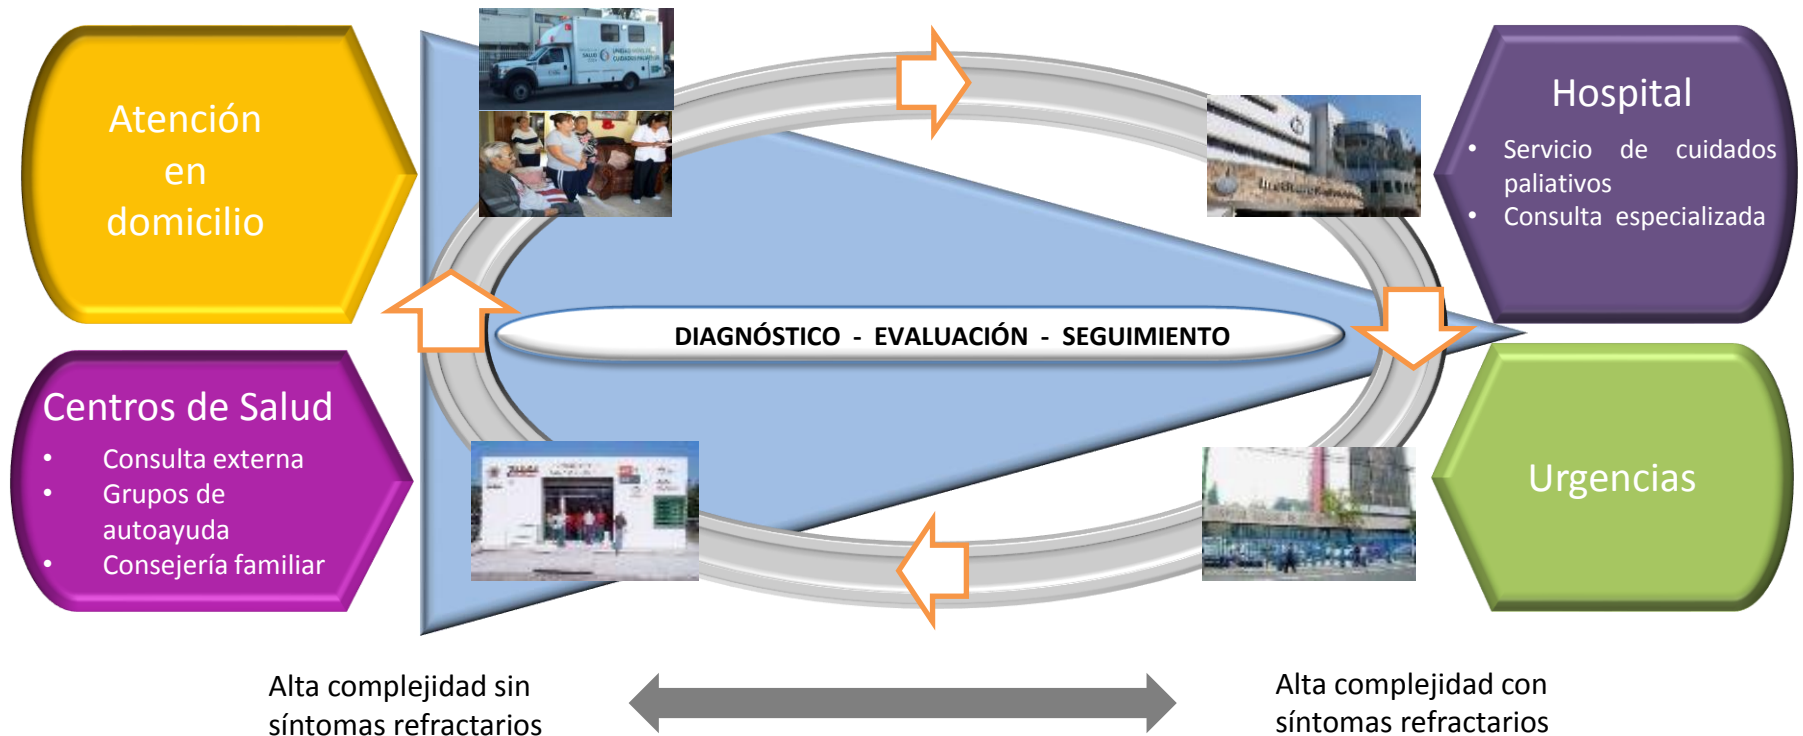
Atención en domicilio

Centros de Salud
- Consulta externa
- Grupos de autoayuda
- Consejería familiar

DIAGNÓSTICO - EVALUACIÓN - SEGUIMIENTO

Hospital
- Servicio de cuidados paliativos
- Consulta especializada

Urgencias

Alta complejidad sin síntomas refractarios

Alta complejidad con síntomas refractarios